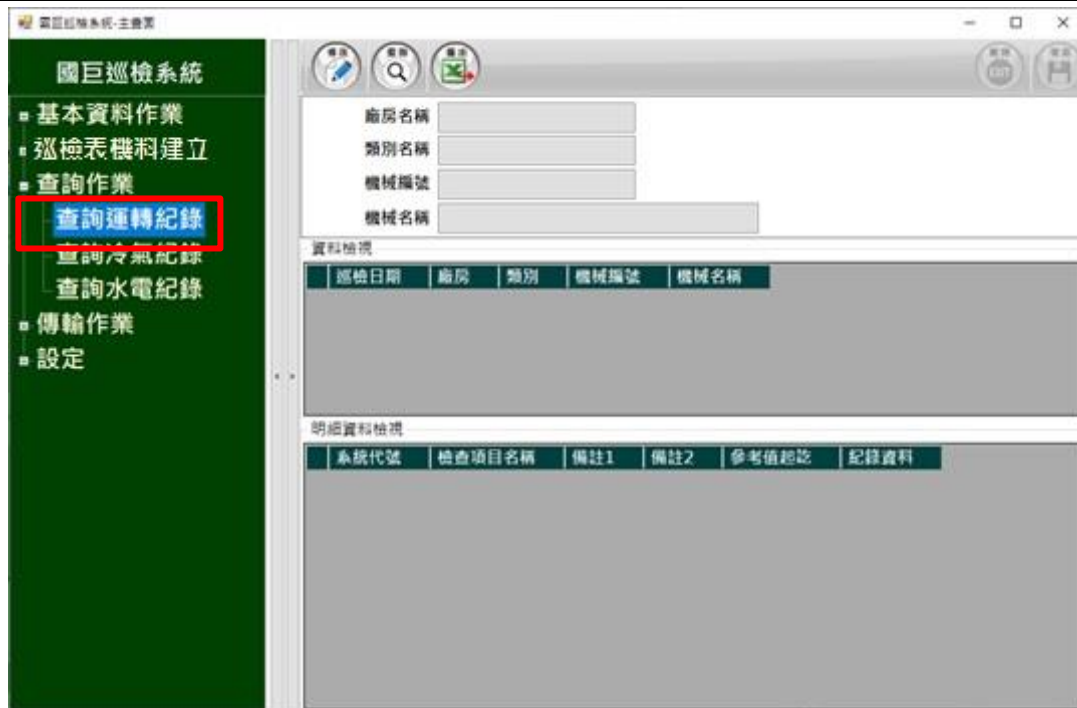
國巨巡檢系統-主畫面

國巨巡檢系統
基本資料作業
巡檢表機料建立
查詢作業
查詢運轉紀錄
查詢冷氣紀錄
查詢水電紀錄
傳輸作業
設定

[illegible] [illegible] 匯出 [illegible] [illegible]

廠房名稱
類別名稱
機械編號
機械名稱

資料檢視
| | 巡檢日期 | 廠房 | 類別 | 機械編號 | 機械名稱 |
|---|---|---|---|---|---|

明細資料檢視
| | 系統代號 | 檢查項目名稱 | 備註1 | 備註2 | 參考值起訖 | 紀錄資料 |
|---|---|---|---|---|---|---|